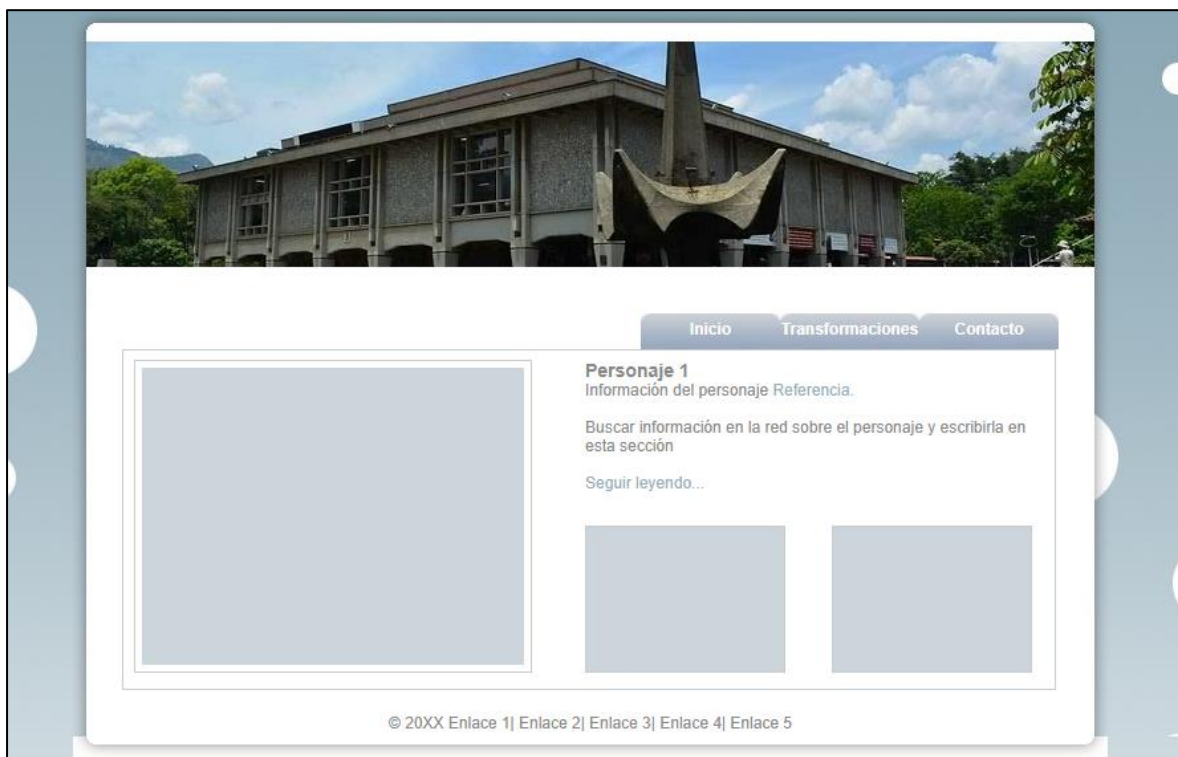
Inicio Transformaciones Contacto

Personaje 1
Información del personaje Referencia.

Buscar información en la red sobre el personaje y escribirla en esta sección

Seguir leyendo...

© 20XX Enlace 1| Enlace 2| Enlace 3| Enlace 4| Enlace 5